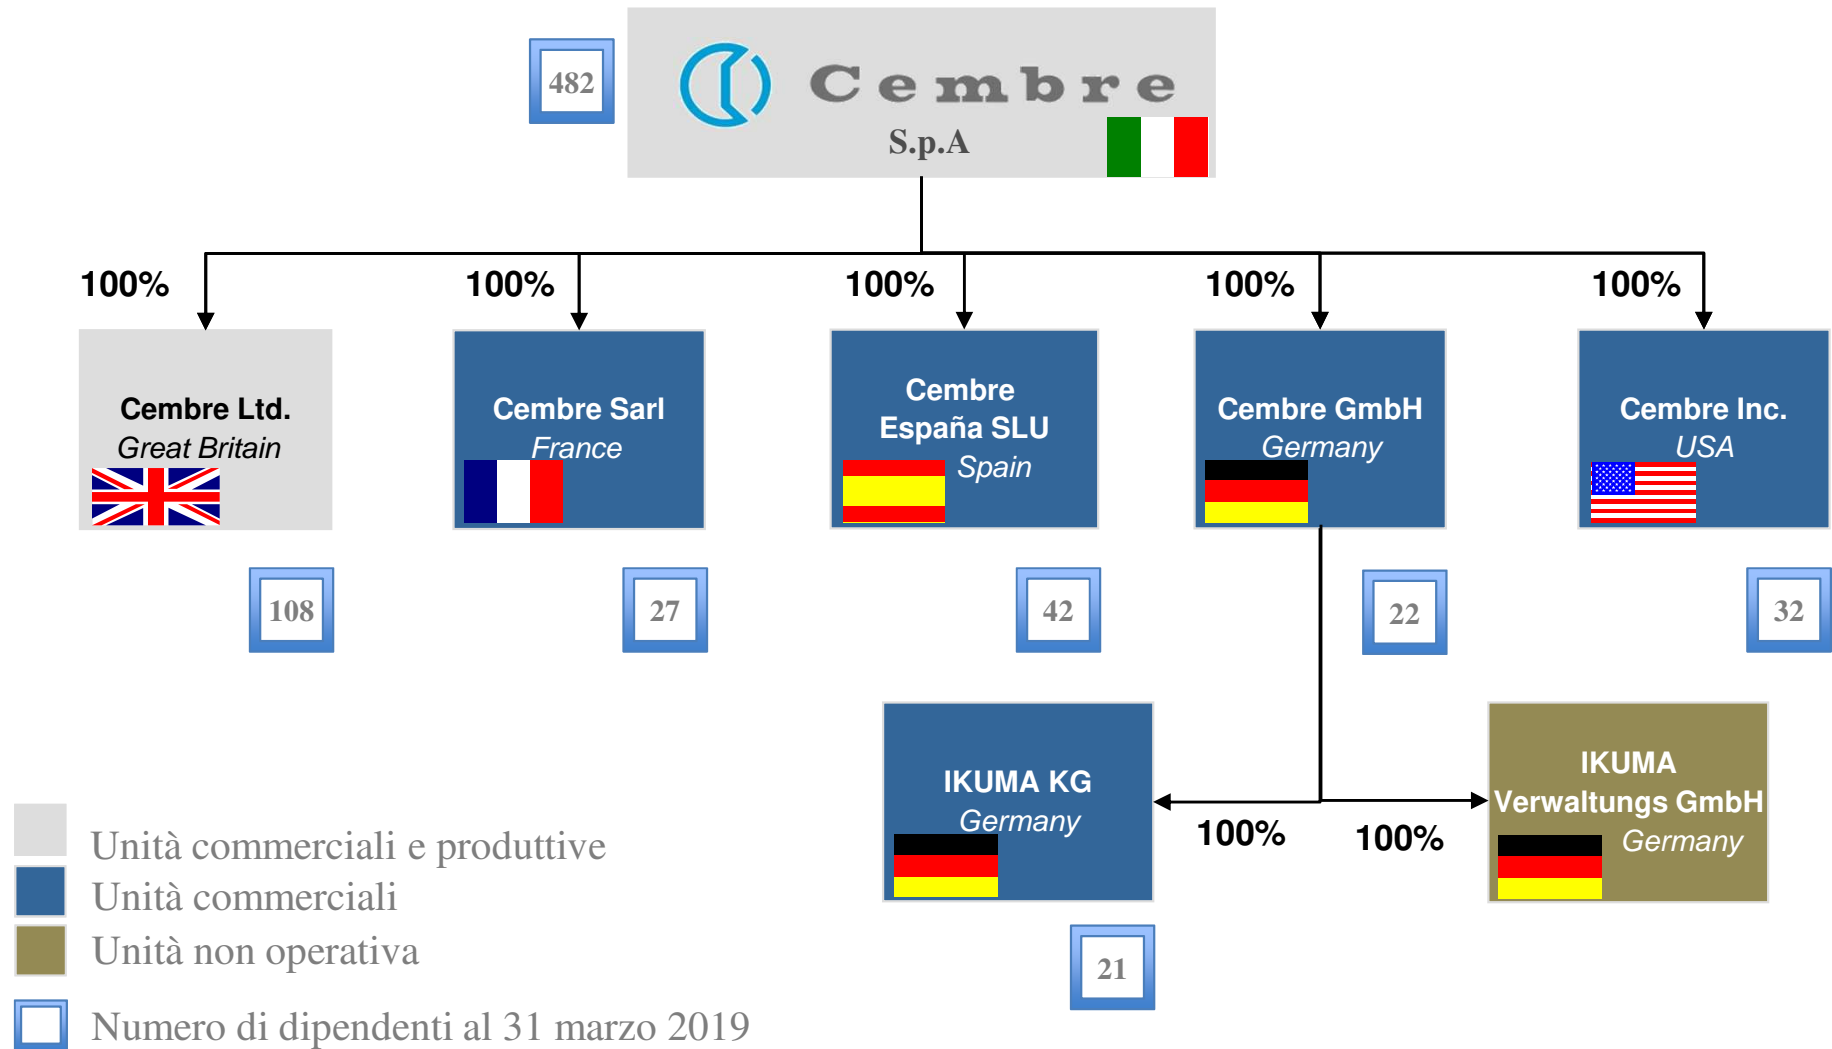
482

Cembre
S.p.A

100%
100%
100%
100%
100%

Cembre Ltd.
Great Britain

Cembre Sarl
France

Cembre
España SLU
Spain

Cembre GmbH
Germany

Cembre Inc.
USA

108
27
42
22
32

IKUMA KG
Germany

100%
100%

IKUMA
Verwaltungs GmbH
Germany

21

Unità commerciali e produttive
Unità commerciali
Unità non operativa
Numero di dipendenti al 31 marzo 2019